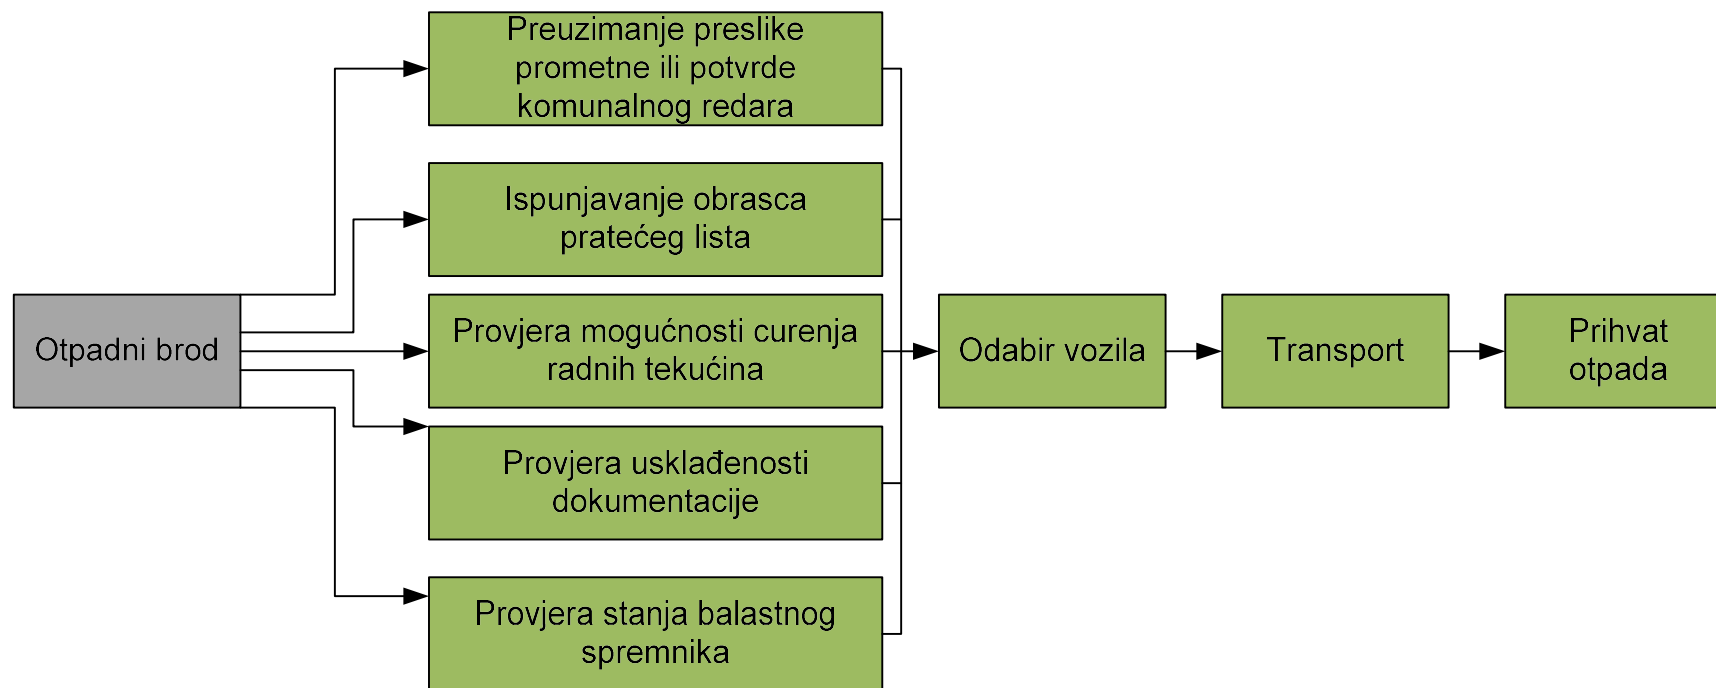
Otpadni brod

Preuzimanje preslike prometne ili potvrde komunalnog redara

Ispunjavanje obrasca pratećeg lista

Provjera mogućnosti curenja radnih tekućina

Provjera usklađenosti dokumentacije

Provjera stanja balastnog spremnika

Odabir vozila

Transport

Prihvat otpada